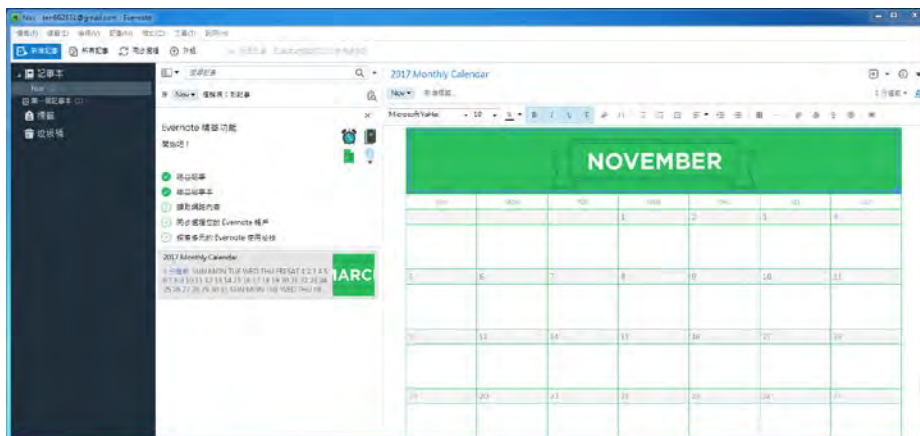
Nov - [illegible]@gmail.com - Evernote

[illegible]

新增記事 所有記事 同步處理 升級

記事本

Nov

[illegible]

標籤

垃圾桶

搜尋記事

Nov ▾ 個版本 | 1 記事

Evernote 精華功能

開始吧！

建立記事

建立記事本

擷取網路內容

同步處理您的 Evernote 帳戶

探索多元的 Evernote 使用技巧

2017 Monthly Calendar

1 月 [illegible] SUN MON TUE WED THU FRI SAT 1 2 3 4 5 6 7 8 9 10 11 12 13 14 15 16 17 18 19 20 21 22 23 24 25 26 27 28 29 30 31 SUN MON TUE WED THU FRI

ARC

2017 Monthly Calendar

Nov ▾

Microsoft YaHei 10

NOVEMBER

| SUN | MON | TUE | WED | THU | FRI | SAT |
|---|---|---|---|---|---|---|
| | | | 1 | 2 | 3 | 4 |
| 5 | 6 | 7 | 8 | 9 | 10 | 11 |
| 12 | 13 | 14 | 15 | 16 | 17 | 18 |
| 19 | 20 | 21 | 22 | 23 | 24 | 25 |